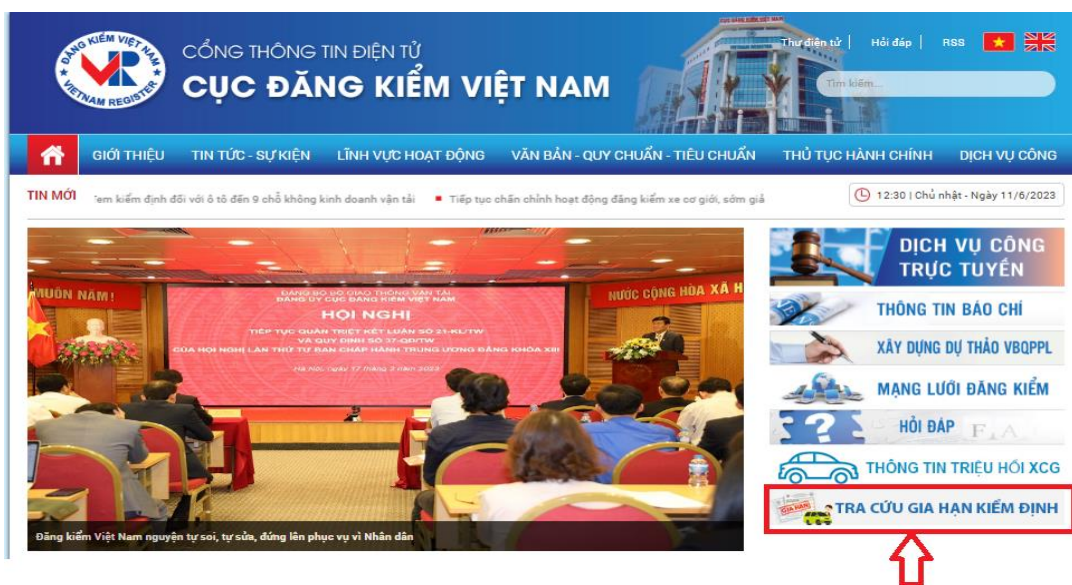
ĐĂNG KIỂM VIỆT NAM
VR
VIETNAM REGISTER

CỔNG THÔNG TIN ĐIỆN TỬ
CỤC ĐĂNG KIỂM VIỆT NAM

Thư điện tử | Hỏi đáp | RSS

Tìm kiếm...

GIỚI THIỆU | TIN TỨC - SỰ KIỆN | LĨNH VỰC HOẠT ĐỘNG | VĂN BẢN - QUY CHUẨN - TIÊU CHUẨN | THỦ TỤC HÀNH CHÍNH | DỊCH VỤ CÔNG

TIN MỚI 'em kiểm định đối với ô tô đến 9 chỗ không kinh doanh vận tải ■ Tiếp tục chấn chỉnh hoạt động đăng kiểm xe cơ giới, sớm giả

12:30 | Chủ nhật - Ngày 11/6/2023

MUÔN NĂM!
NƯỚC CỘNG HÒA XÃ H

ĐẢNG BỘ BỘ GIAO THÔNG VẬN TẢI
ĐẢNG ỦY CỤC ĐĂNG KIỂM VIỆT NAM
HỘI NGHỊ
TIẾP TỤC QUÁN TRIỆT KẾT LUẬN SỐ 21-KL/TW
VÀ QUY ĐỊNH SỐ 37-QĐ/TW
CỦA HỘI NGHỊ LẦN THỨ TƯ BAN CHẤP HÀNH TRUNG ƯƠNG ĐẢNG KHÓA XIII
Hà Nội, ngày 17 tháng 3 năm 2023

Đăng kiểm Việt Nam nguyện tự soi, tự sửa, đứng lên phục vụ vì Nhân dân

DỊCH VỤ CÔNG TRỰC TUYẾN
THÔNG TIN BÁO CHÍ
XÂY DỰNG DỰ THẢO VBQPPL
MẠNG LƯỚI ĐĂNG KIỂM
HỎI ĐÁP
THÔNG TIN TRIỆU HỒI XCG
GIA HẠN
TRA CỨU GIA HẠN KIỂM ĐỊNH